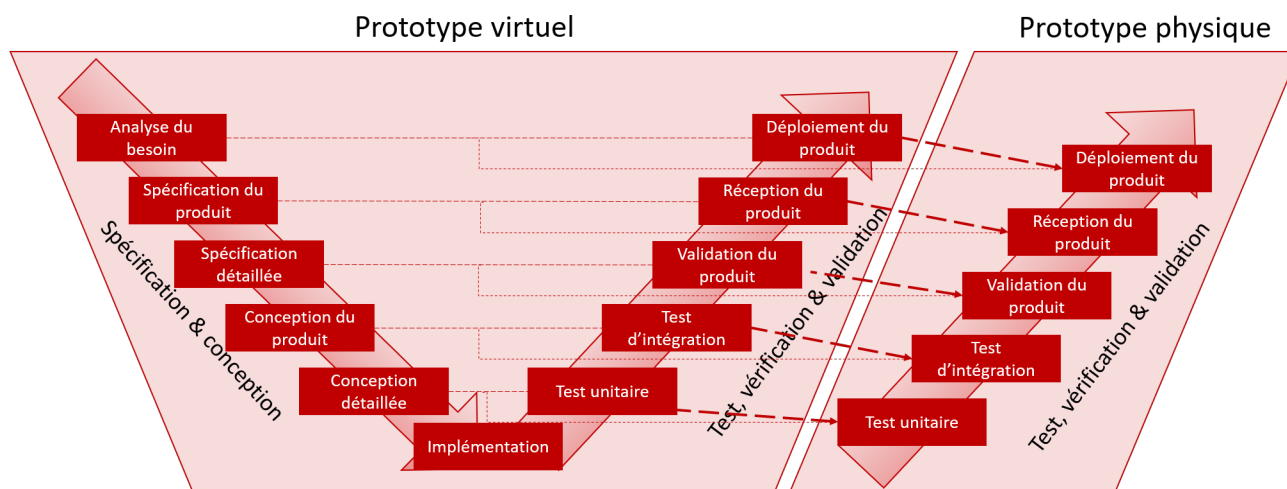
Prototype virtuel

Prototype physique

Analyse du besoin

Spécification du produit

Spécification détaillée

Conception du produit

Conception détaillée

Implémentation

Test unitaire

Test d'intégration

Validation du produit

Réception du produit

Déploiement du produit

Spécification & conception

Test, vérification & validation

Déploiement du produit

Réception du produit

Validation du produit

Test d'intégration

Test unitaire

Test, vérification & validation